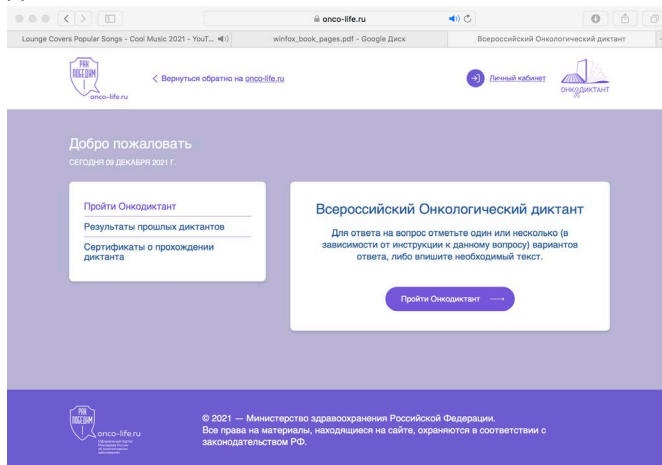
onco-life.ru

Lounge Covers Popular Songs - Cool Music 2021 - YouT...

winfox_book_pages.pdf - Google Диск

Всероссийский Онкологический диктант

РАК ПОБЕДИМ

onco-life.ru

< Вернуться обратно на onco-life.ru

Личный кабинет

ОНКОДИКТАНТ

Добро пожаловать

СЕГОДНЯ 09 ДЕКАБРЯ 2021 Г.

Пройти Онкодиктант

Результаты прошлых диктантов

Сертификаты о прохождении диктанта

Всероссийский Онкологический диктант

Для ответа на вопрос отметьте один или несколько (в зависимости от инструкции к данному вопросу) вариантов ответа, либо впишите необходимый текст.

Пройти Онкодиктант →

РАК ПОБЕДИМ

onco-life.ru

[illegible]

© 2021 — Министерство здравоохранения Российской Федерации.
Все права на материалы, находящиеся на сайте, охраняются в соответствии с законодательством РФ.